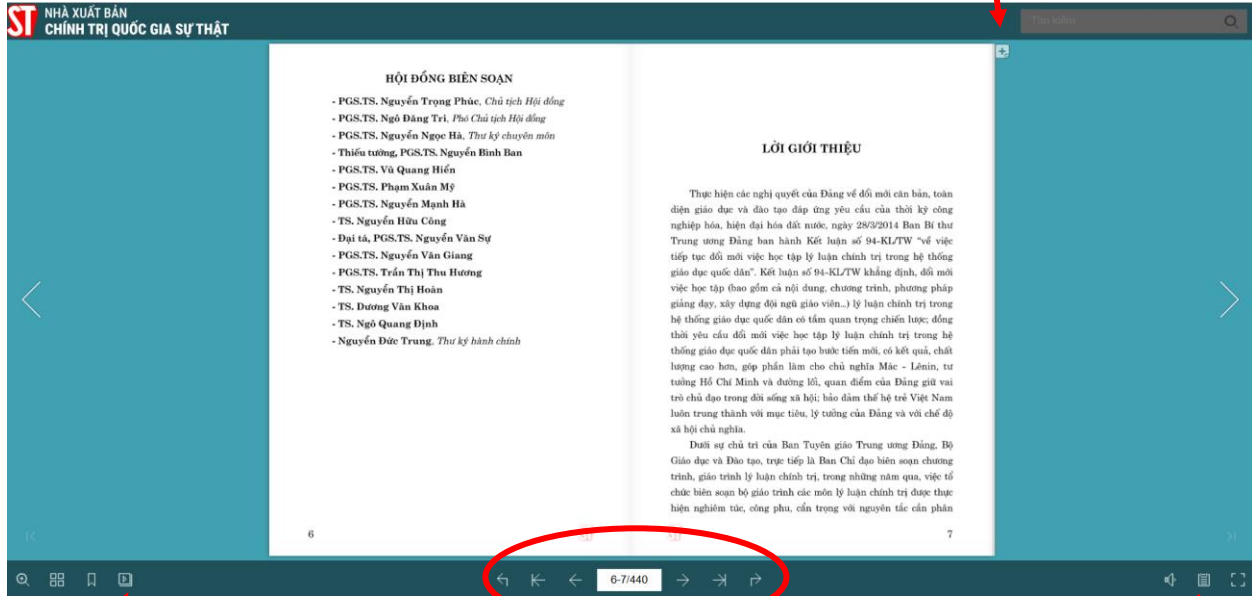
ST NHÀ XUẤT BẢN
CHÍNH TRỊ QUỐC GIA SỰ THẬT

Tìm kiếm

HỘI ĐỒNG BIÊN SOẠN

- PGS.TS. Nguyễn Trọng Phúc, *Chủ tịch Hội đồng*
- PGS.TS. Ngô Đăng Tri, *Phó Chủ tịch Hội đồng*
- PGS.TS. Nguyễn Ngọc Hà, *Thư ký chuyên môn*
- Thiếu tướng, PGS.TS. Nguyễn Bình Ban
- PGS.TS. Vũ Quang Hiển
- PGS.TS. Phạm Xuân Mỹ
- PGS.TS. Nguyễn Mạnh Hà
- TS. Nguyễn Hữu Công
- Đại tá, PGS.TS. Nguyễn Văn Sự
- PGS.TS. Nguyễn Văn Giang
- PGS.TS. Trần Thị Thu Hương
- TS. Nguyễn Thị Hoàn
- TS. Dương Văn Khoa
- TS. Ngô Quang Định
- Nguyễn Đức Trung, *Thư ký hành chính*

6

LỜI GIỚI THIỆU

Thực hiện các nghị quyết của Đảng về đổi mới căn bản, toàn diện giáo dục và đào tạo đáp ứng yêu cầu của thời kỳ công nghiệp hóa, hiện đại hóa đất nước, ngày 28/3/2014 Ban Bí thư Trung ương Đảng ban hành Kết luận số 94-KL/TW "về việc tiếp tục đổi mới việc học tập lý luận chính trị trong hệ thống giáo dục quốc dân". Kết luận số 94-KL/TW khẳng định, đổi mới việc học tập (bao gồm cả nội dung, chương trình, phương pháp giảng dạy, xây dựng đội ngũ giáo viên..) lý luận chính trị trong hệ thống giáo dục quốc dân có tầm quan trọng chiến lược; đồng thời yêu cầu đổi mới việc học tập lý luận chính trị trong hệ thống giáo dục quốc dân phải tạo bước tiến mới, có kết quả, chất lượng cao hơn, góp phần làm cho chủ nghĩa Mác - Lênin, tư tưởng Hồ Chí Minh và đường lối, quan điểm của Đảng giữ vai trò chủ đạo trong đời sống xã hội; bảo đảm thế hệ trẻ Việt Nam luôn trung thành với mục tiêu, lý tưởng của Đảng và với chế độ xã hội chủ nghĩa.

Dưới sự chủ trì của Ban Tuyên giáo Trung ương Đảng, Bộ Giáo dục và Đào tạo, trực tiếp là Ban Chỉ đạo biên soạn chương trình, giáo trình lý luận chính trị, trong những năm qua, việc tổ chức biên soạn bộ giáo trình các môn lý luận chính trị được thực hiện nghiêm túc, công phu, cẩn trọng với nguyên tắc cẩn phân

7

6-7/440